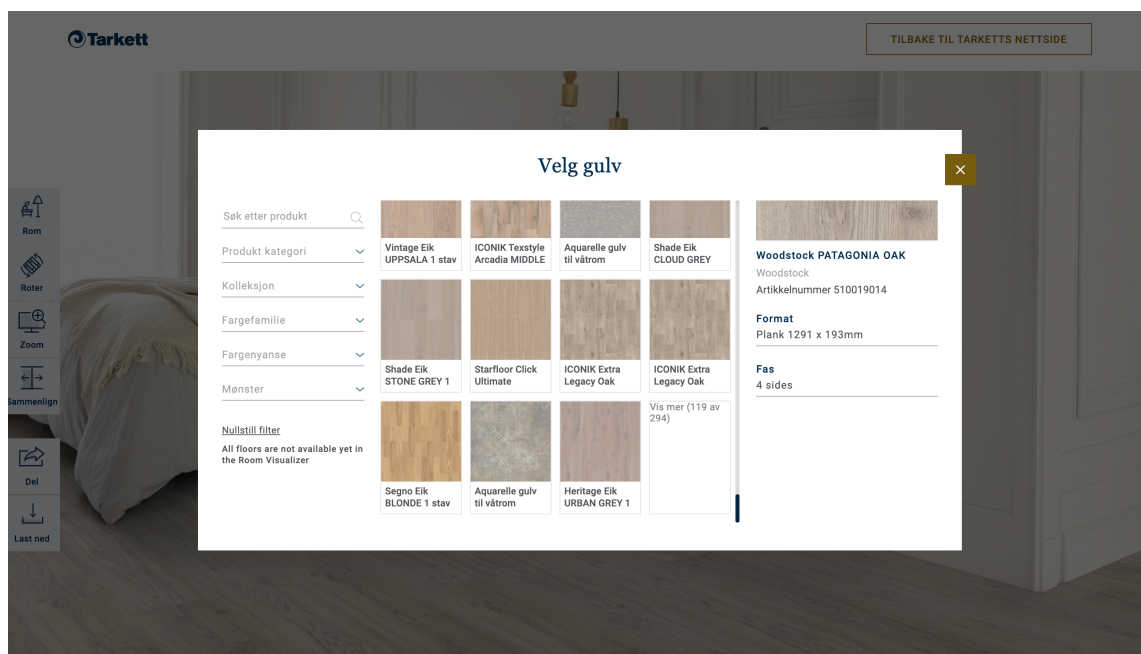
Tarkett

TILBAKE TIL TARKETTS NETTSIDE

Rom

Roter

Zoom

Sammenlign

Del

Last ned

Velg gulv

×

Søk etter produkt

Produkt kategori

Kolleksjon

Fargefamilie

Fargenyanse

Mønster

Nullstill filter

All floors are not available yet in the Room Visualizer

Vintage Eik UPPSALA 1 stav

ICONIK Texstyle Arcadia MIDDLE

Aquarelle gulv til våtrom

Shade Eik CLOUD GREY

Shade Eik STONE GREY 1

Starfloor Click Ultimate

ICONIK Extra Legacy Oak

ICONIK Extra Legacy Oak

Segno Eik BLONDE 1 stav

Aquarelle gulv til våtrom

Heritage Eik URBAN GREY 1

Vis mer (119 av 294)

Woodstock PATAGONIA OAK

Woodstock

Artikkelnummer 510019014

Format

Plank 1291 x 193mm

Fas

4 sides